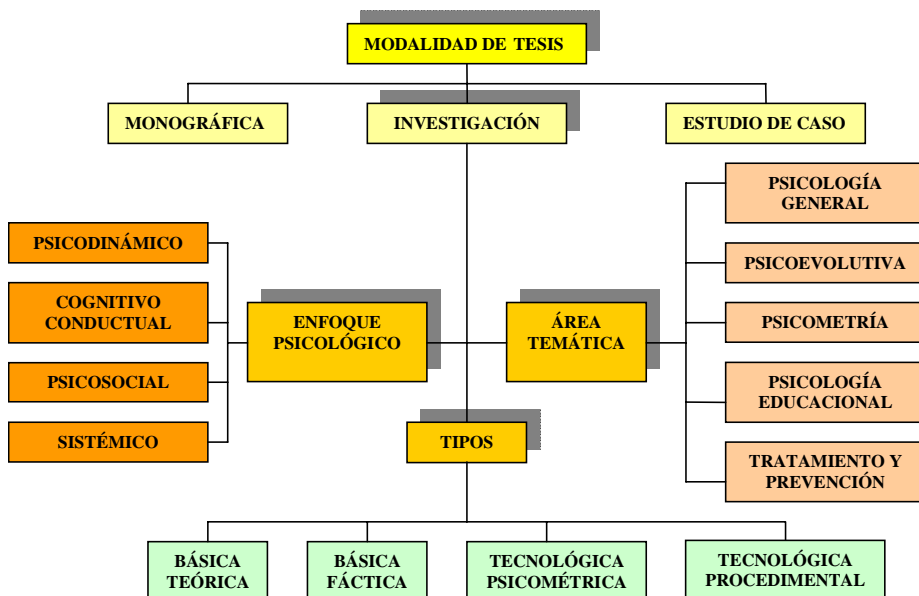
MODALIDAD DE TESIS

MONOGRÁFICA

INVESTIGACIÓN

ESTUDIO DE CASO

PSICODINÁMICO

COGNITIVO CONDUCTUAL

PSICOSOCIAL

SISTÉMICO

ENFOQUE PSICOLÓGICO

ÁREA TEMÁTICA

PSICOLOGÍA GENERAL

PSICOEVOLUTIVA

PSICOMETRÍA

PSICOLOGÍA EDUCACIONAL

TRATAMIENTO Y PREVENCIÓN

TIPOS

BÁSICA TEÓRICA

BÁSICA FÁCTICA

TECNOLÓGICA PSICOMÉTRICA

TECNOLÓGICA PROCEDIMENTAL